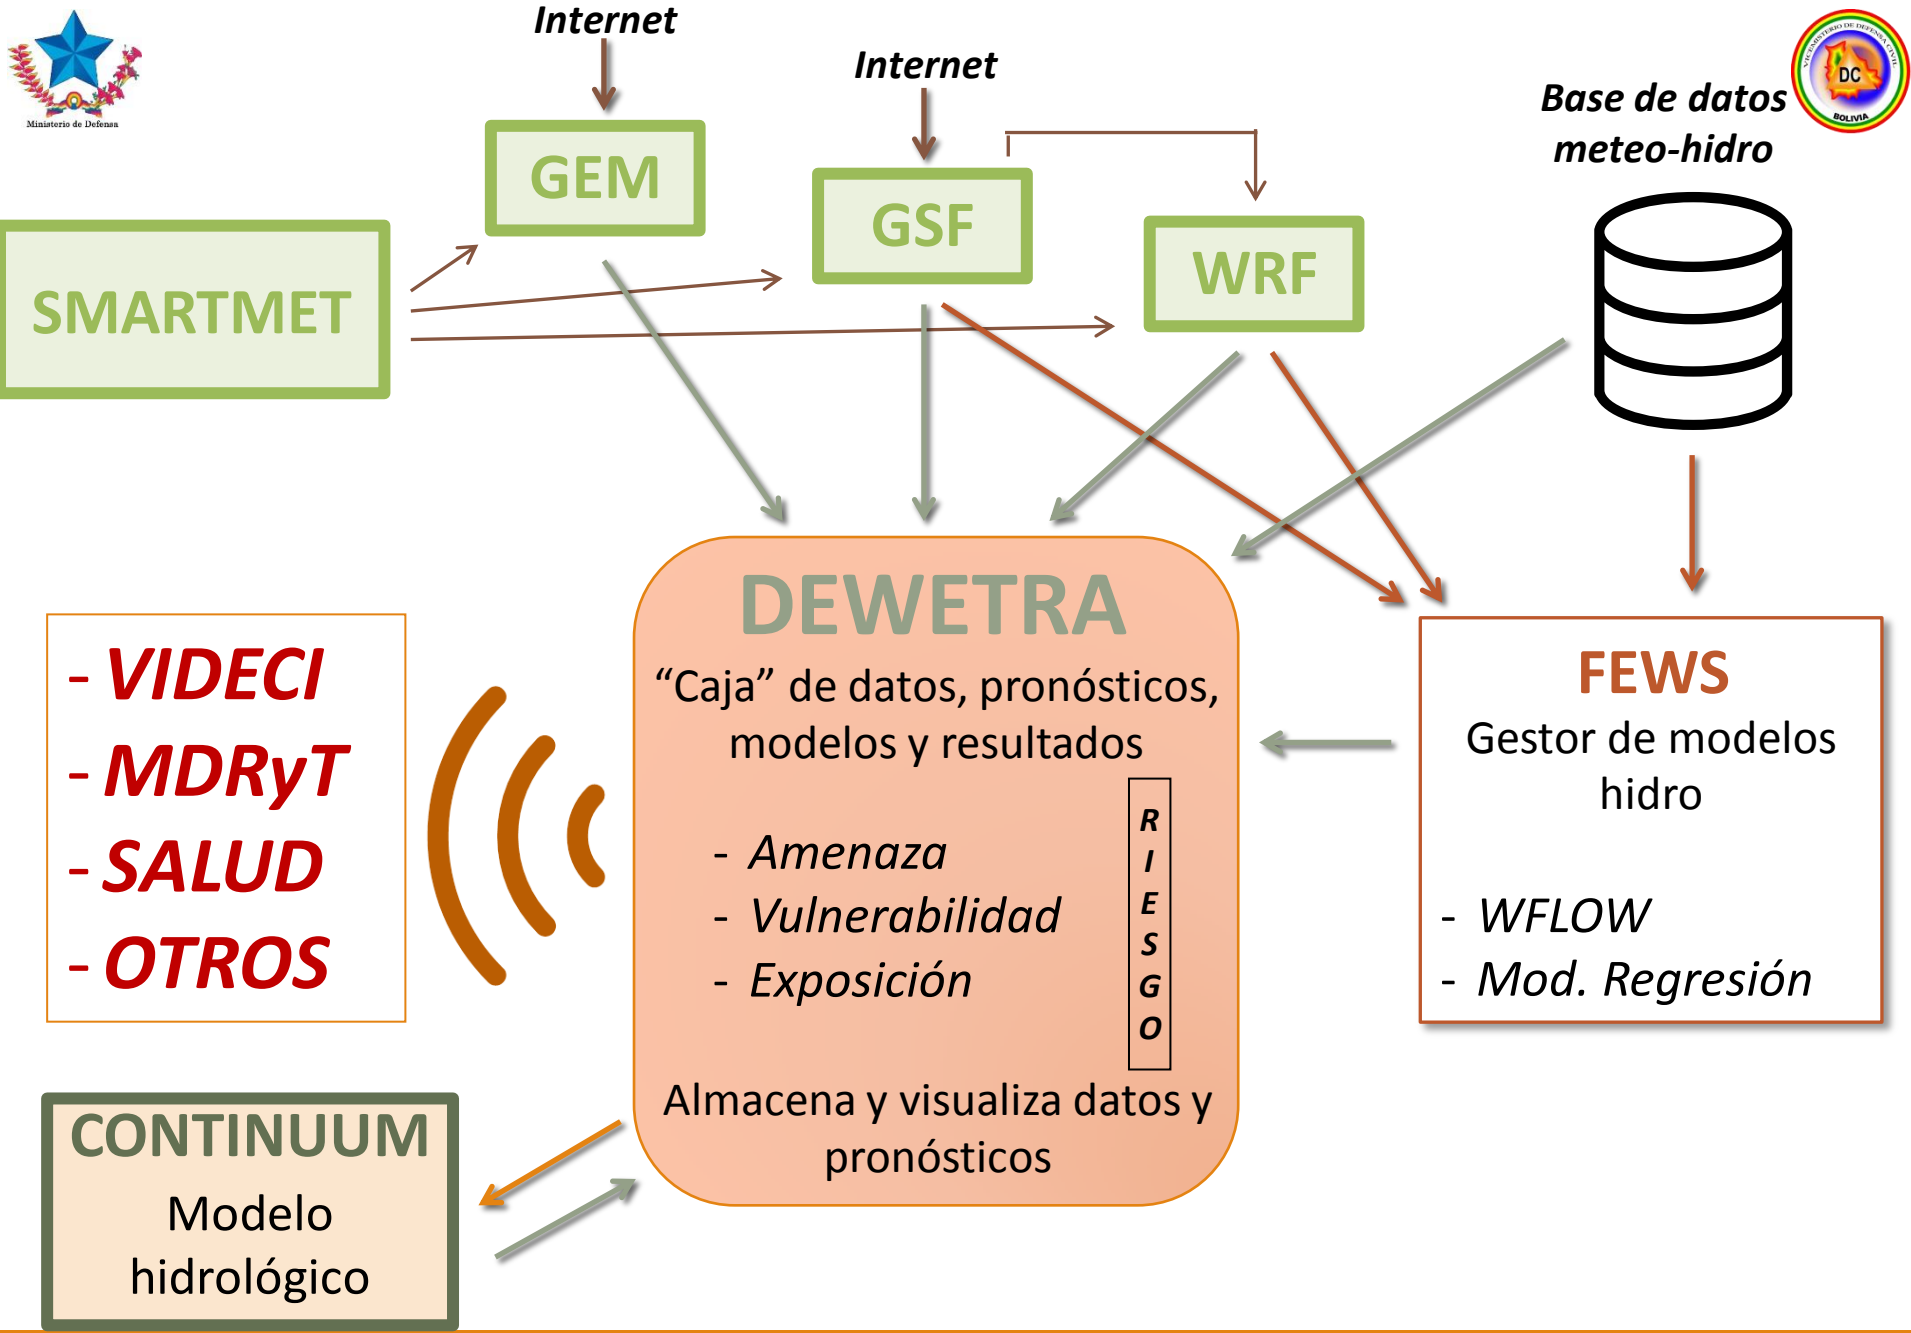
Ministerio de Defensa

Internet

Internet

Base de datos meteo-hidro

VICEMINISTERIO DE DEFENSA CIVIL
DC
BOLIVIA

GEM

GSF

WRF

SMARTMET

DEWETRA

“Caja” de datos, pronósticos, modelos y resultados

- Amenaza
- Vulnerabilidad
- Exposición

R I E S G O

Almacena y visualiza datos y pronósticos

FEWS

Gestor de modelos hidro

- WFLOW
- Mod. Regresión

- VIDECI
- MDRyT
- SALUD
- OTROS

CONTINUUM

Modelo hidrológico